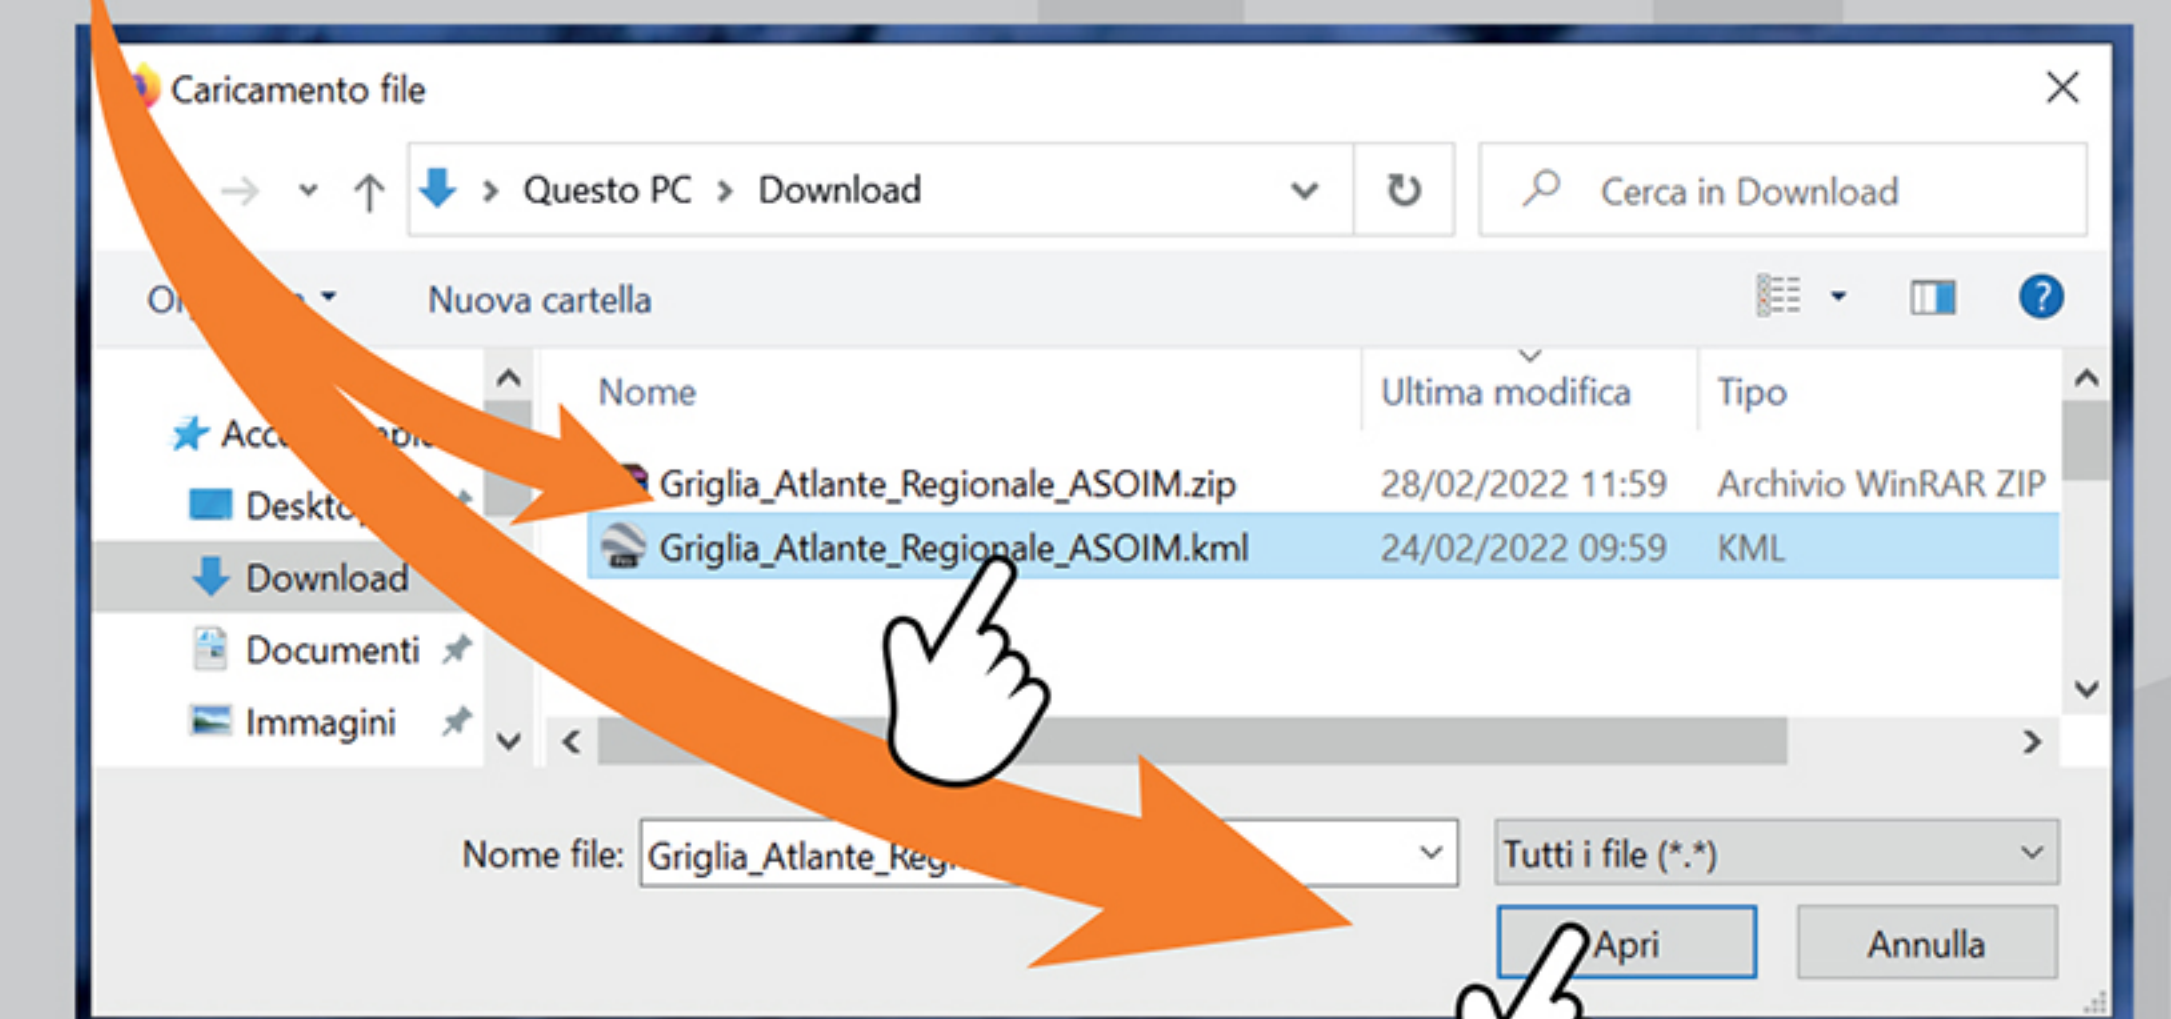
Caricamento file

Questo PC > Download

Cerca in Download

Or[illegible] Nuova cartella

Acc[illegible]
Deskt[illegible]
Download
Documenti
Immagini

| Nome | Ultima modifica | Tipo |
|---|---|---|
| Griglia_Atlante_Regionale_ASOIM.zip | 28/02/2022 11:59 | Archivio WinRAR ZIP |
| Griglia_Atlante_Regionale_ASOIM.kml | 24/02/2022 09:59 | KML |

Nome file: Griglia_Atlante_Reg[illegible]

Tutti i file (*.*)

Apri

Annulla